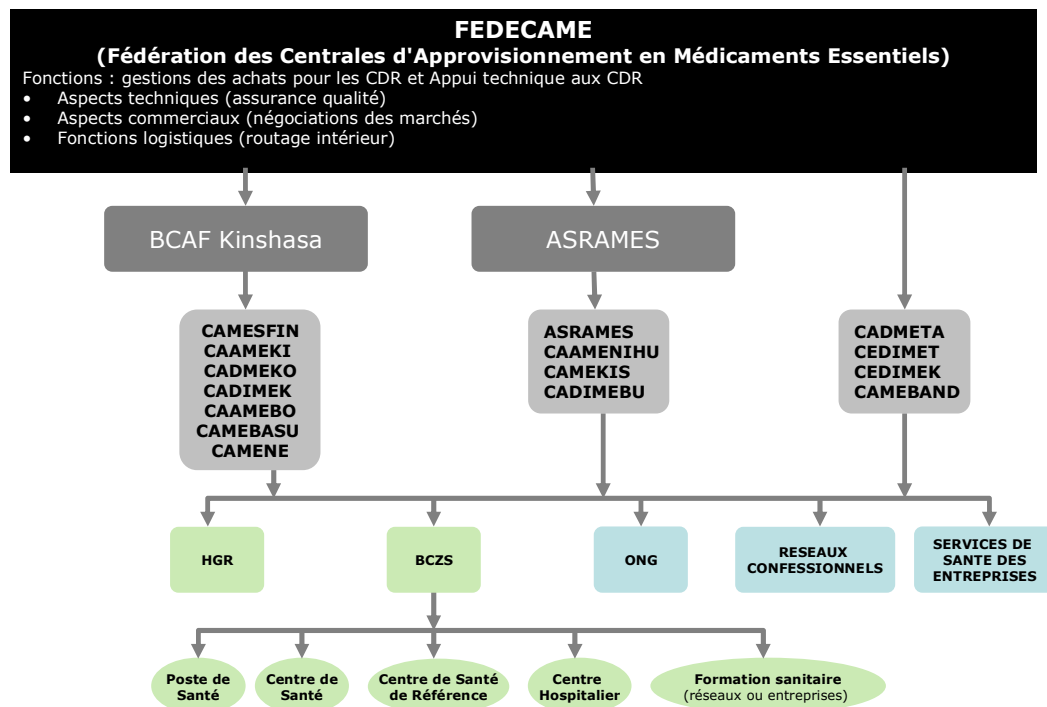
FEDECAME
(Fédération des Centrales d'Approvisionnement en Médicaments Essentiels)
Fonctions : gestions des achats pour les CDR et Appui technique aux CDR
• Aspects techniques (assurance qualité)
• Aspects commerciaux (négociations des marchés)
• Fonctions logistiques (routage intérieur)

BCAF Kinshasa

ASRAMES

CAMESFIN
CAAMEKI
CADMEKO
CADIMEK
CAAMEBO
CAMEBASU
CAMENE

ASRAMES
CAAMENIHU
CAMEKIS
CADIMEBU

CADMETA
CEDIMET
CEDIMEK
CAMEBAND

HGR

BCZS

ONG

RESEAUX CONFESSIONNELS

SERVICES DE SANTE DES ENTREPRISES

Poste de Santé

Centre de Santé

Centre de Santé de Référence

Centre Hospitalier

Formation sanitaire (réseaux ou entreprises)